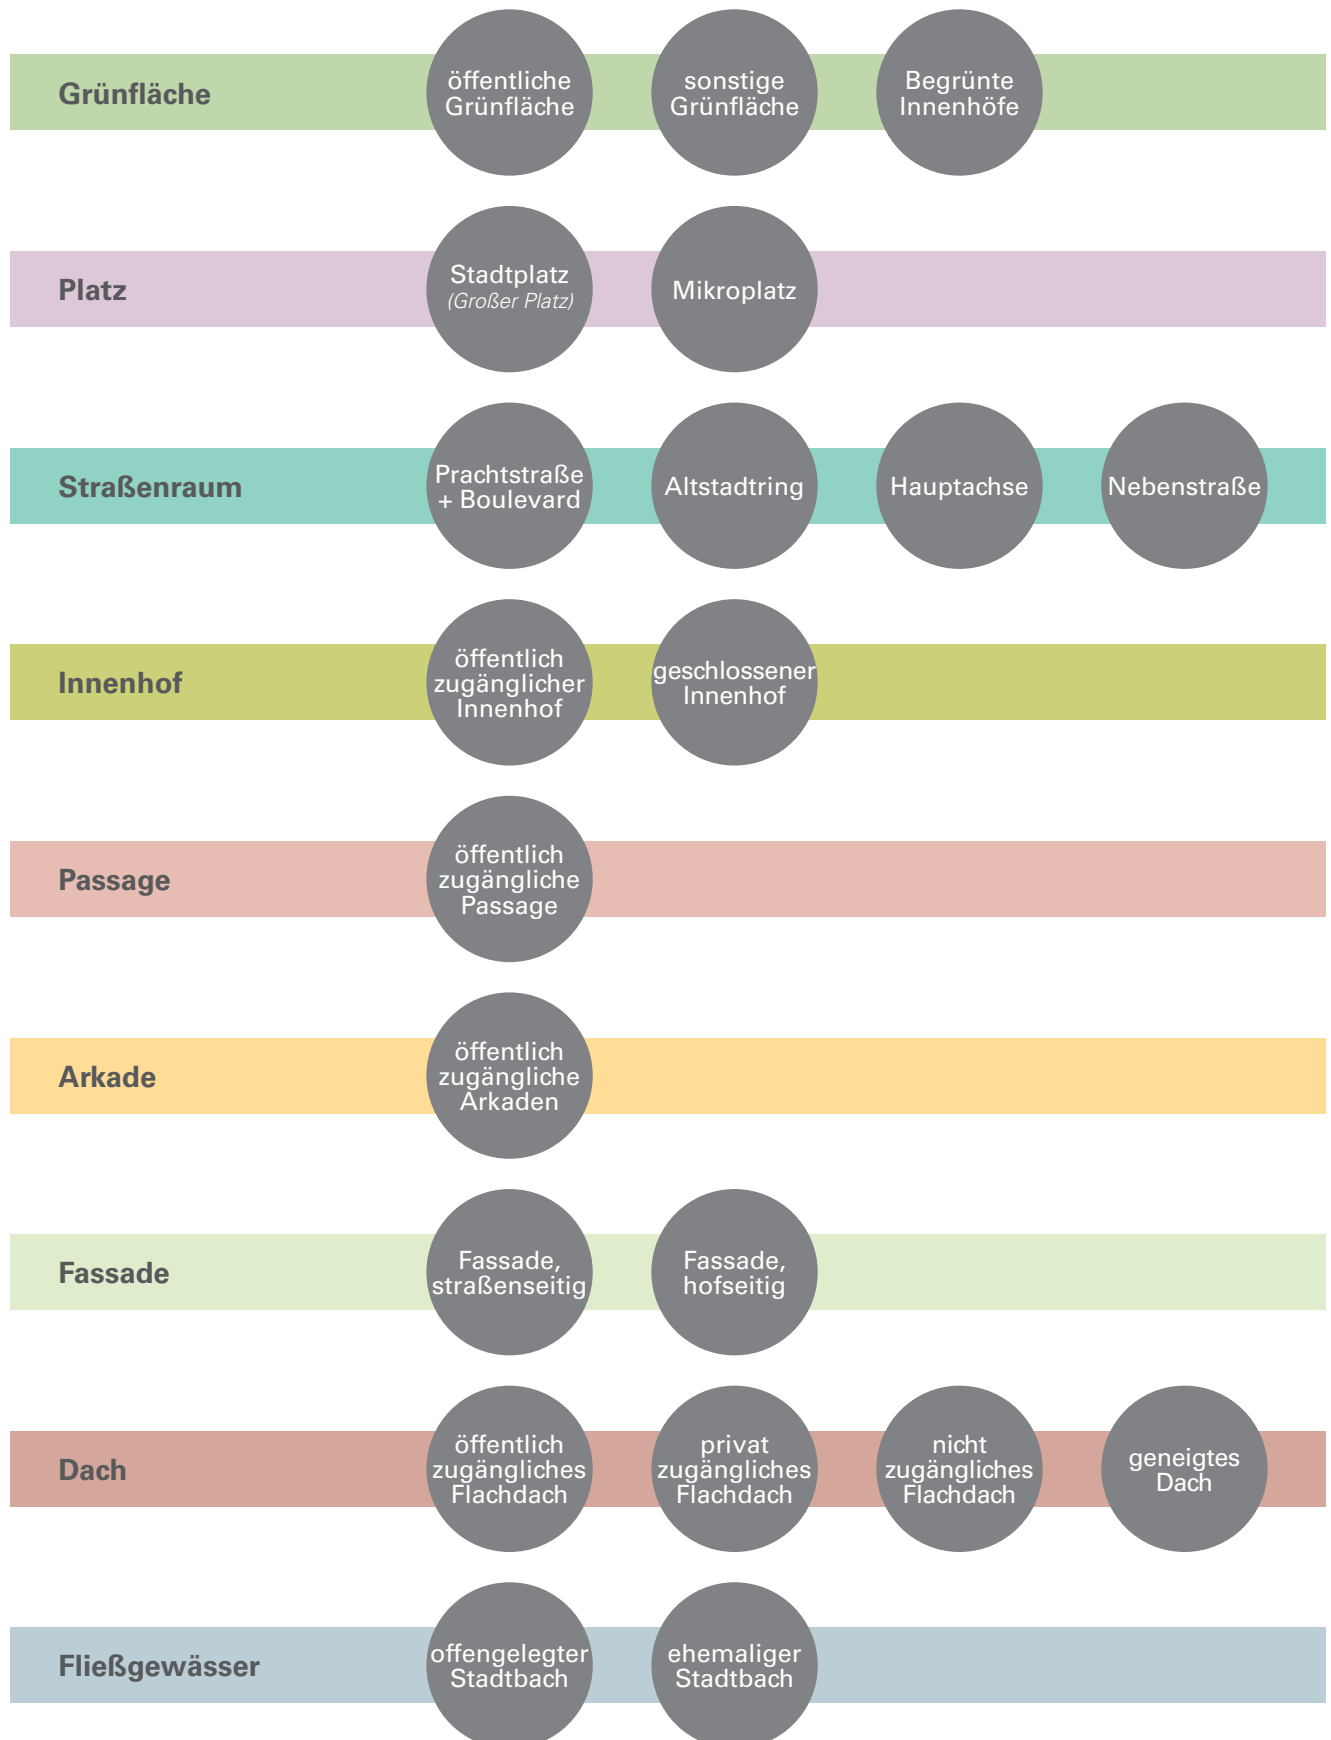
Grünfläche
öffentliche Grünfläche
sonstige Grünfläche
Begrünte Innenhöfe

Platz
Stadtplatz (Großer Platz)
Mikroplatz

Straßenraum
Prachtstraße + Boulevard
Altstadtring
Hauptachse
Nebenstraße

Innenhof
öffentlich zugänglicher Innenhof
geschlossener Innenhof

Passage
öffentlich zugängliche Passage

Arkade
öffentlich zugängliche Arkaden

Fassade
Fassade, straßenseitig
Fassade, hofseitig

Dach
öffentlich zugängliches Flachdach
privat zugängliches Flachdach
nicht zugängliches Flachdach
geneigtes Dach

Fließgewässer
offengelegter Stadtbach
ehemaliger Stadtbach